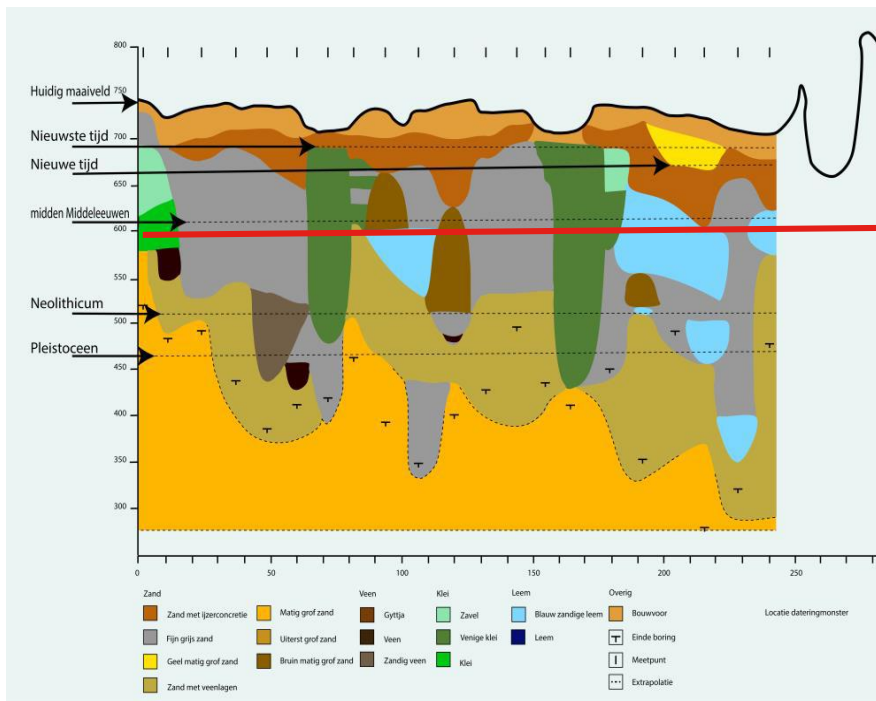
800
750
700
650
600
550
500
450
400
350
300

Huidig maaiveld
Nieuwste tijd
Nieuwe tijd
midden Middeleeuwen
Neolithicum
Pleistoceen

0
50
100
150
200
250

Zand
Zand met ijzerconcretie
Fijn grijs zand
Geel matig grof zand
Zand met veenlagen
Matig grof zand
Uiterst grof zand
Bruin matig grof zand

Veen
Gyttja
Veen
Zandig veen

Klei
Zavel
Venige klei
Klei

Leem
Blauw zandige leem
Leem

Overig
Bouwvoor
Einde boring
Meetpunt
Extrapolatie

Locatie dateringmonster